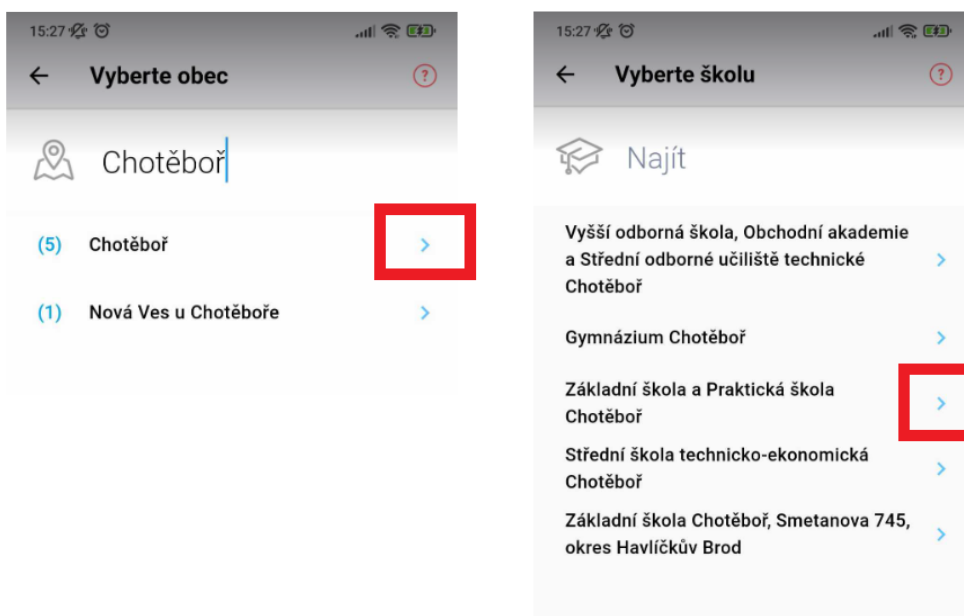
15:27

← Vyberte obec

Chotěboř

(5) Chotěboř

(1) Nová Ves u Chotěboře

15:27

← Vyberte školu

Najít

Vyšší odborná škola, Obchodní akademie a Střední odborné učiliště technické Chotěboř

Gymnázium Chotěboř

Základní škola a Praktická škola Chotěboř

Střední škola technicko-ekonomická Chotěboř

Základní škola Chotěboř, Smetanova 745, okres Havlíčkův Brod